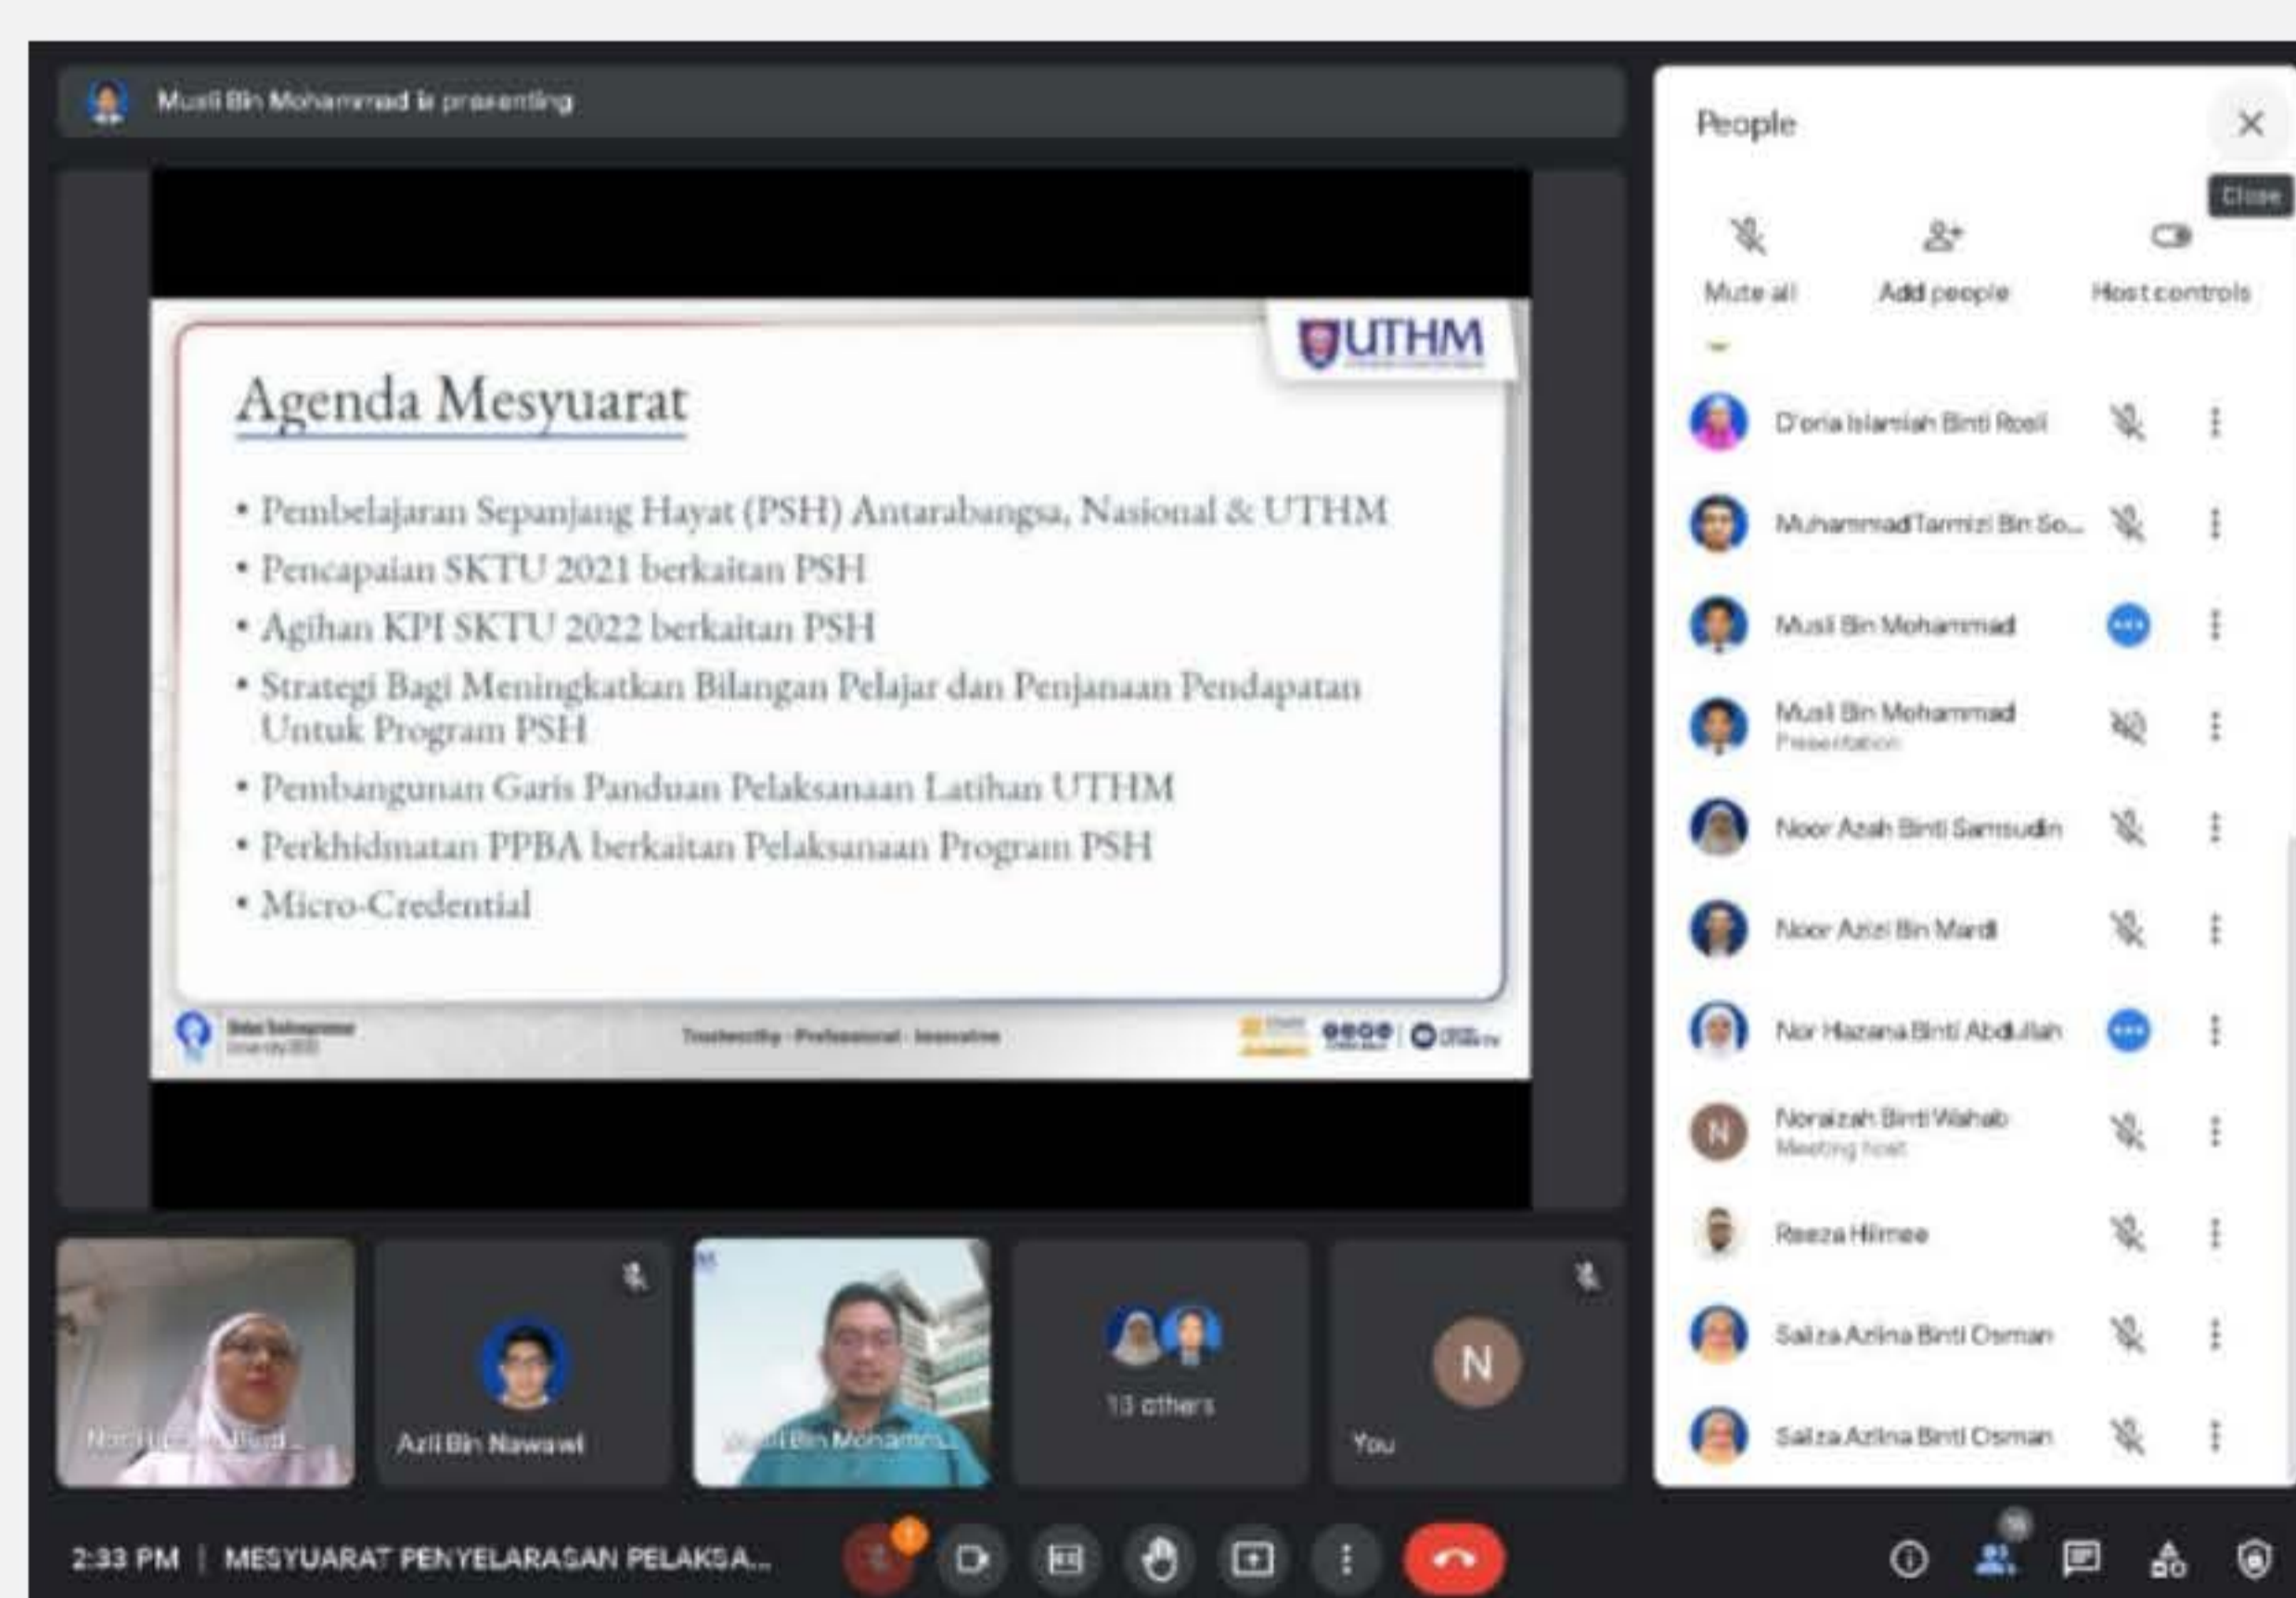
Musli Bin Mohammad is presenting

UTHM

Agenda Mesyuarat

• Pembelajaran Sepanjang Hayat (PSH) Antarabangsa, Nasional & UTHM
• Pencapaian SKTU 2021 berkaitan PSH
• Agihan KPI SKTU 2022 berkaitan PSH
• Strategi Bagi Meningkatkan Bilangan Pelajar dan Penjanaan Pendapatan Untuk Program PSH
• Pembangunan Garis Panduan Pelaksanaan Latihan UTHM
• Perkhidmatan PPBA berkaitan Pelaksanaan Program PSH
• Micro-Credential

Trustworthy · Professional · Innovative

People

Close

Mute all

Add people

Host controls

D'oria Islamiah Binti Rosli

MuhammadTamizi Bin So...

Musli Bin Mohammad

Musli Bin Mohammad
Presentation

Noor Azah Binti Samsudin

Noor Azizi Bin Mardi

Nor Hazana Binti Abdullah

Noraizah Binti Wahab
Meeting host

Reeza Hilmee

Saliza Azlina Binti Osman

Saliza Azlina Binti Osman

Nor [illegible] Binti...

Azli Bin Nawawi

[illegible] Bin Mohamm...

13 others

N

You

2:33 PM | MESYUARAT PENYELARASAN PELAKSA...